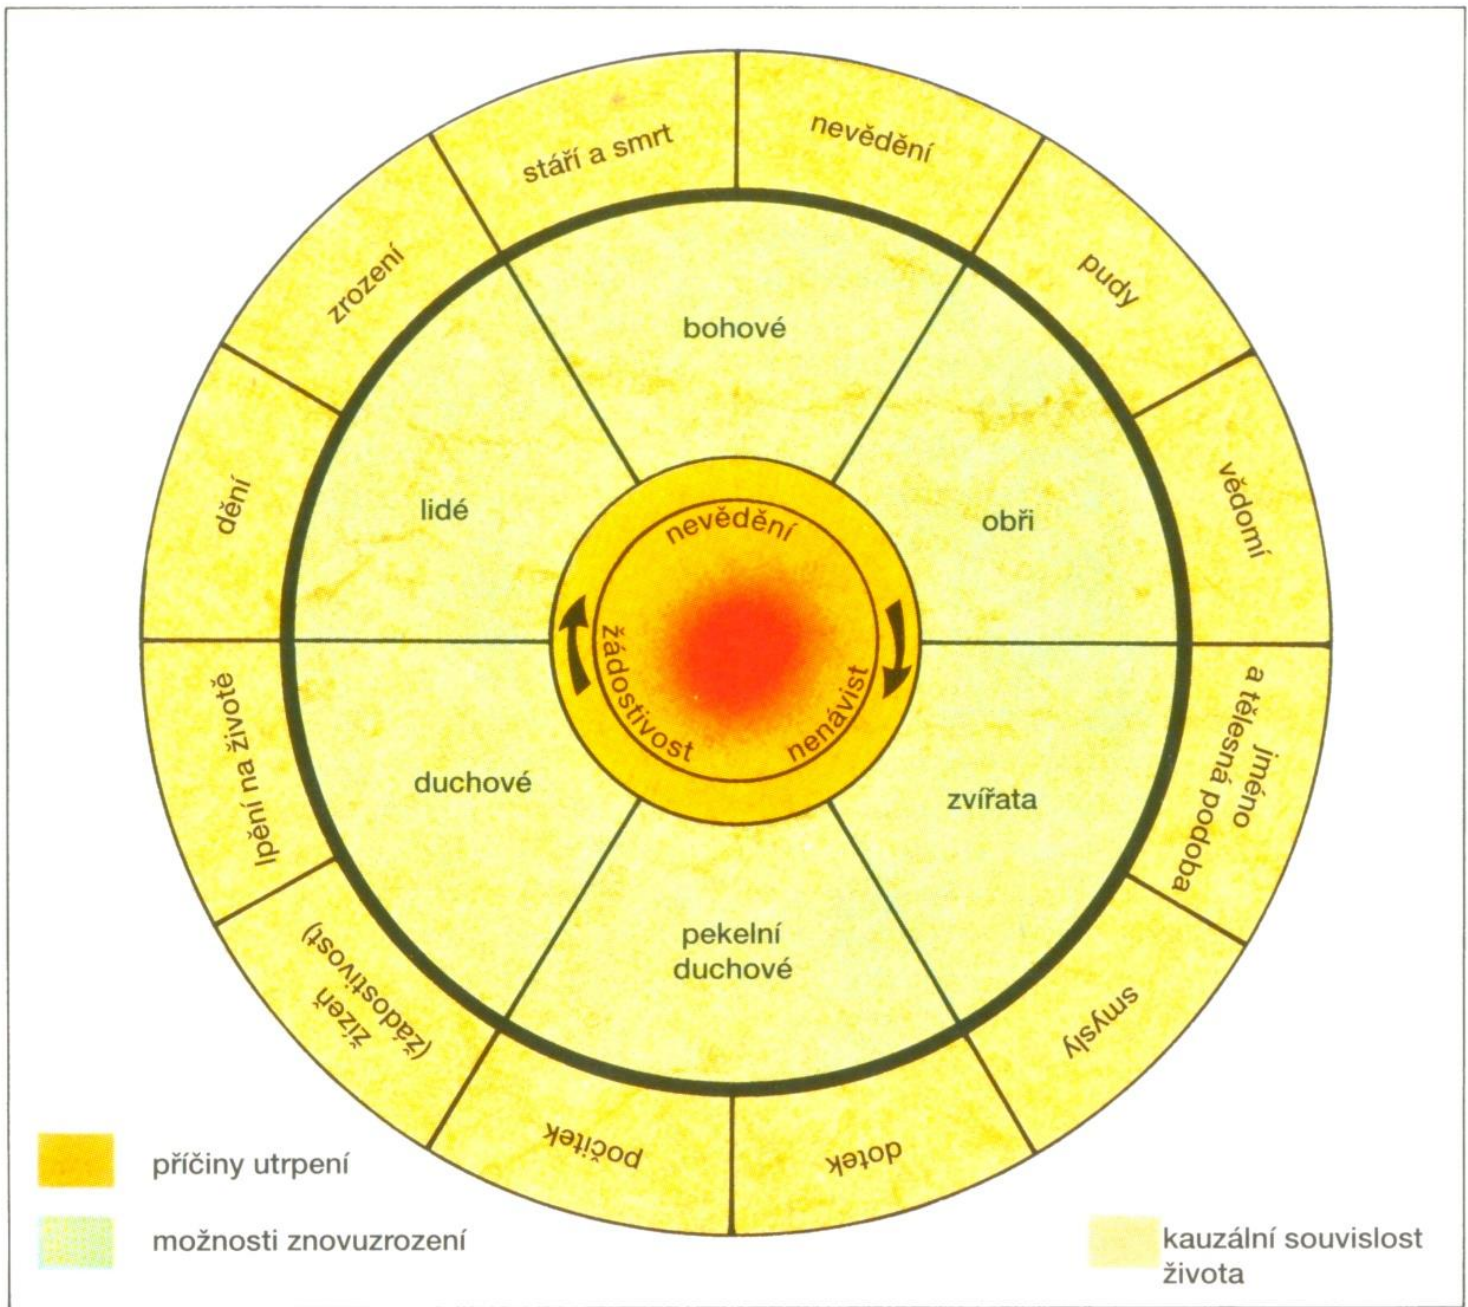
stáří a smrt

nevědění

pudy

vědomí

jméno a tělesná podoba

smysly

dotek

počitek

žízeň (žádostivost)

lpění na životě

dění

zrození

bohové

obři

zvířata

pekelní duchové

duchové

lidé

nevědění

nenávist

žádostivost

příčiny utrpení

možnosti znovuzrození

kauzální souvislost života